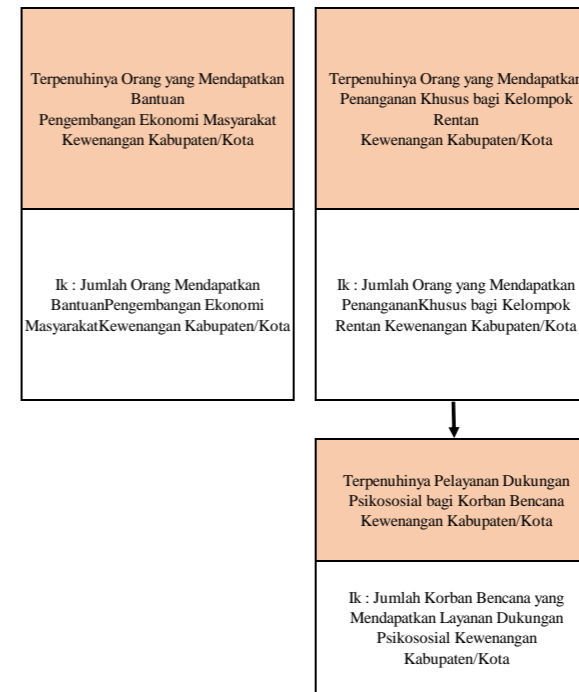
Terpenuhinya Orang yang Mendapatkan Bantuan Pengembangan Ekonomi Masyarakat Kewenangan Kabupaten/Kota

Ik : Jumlah Orang Mendapatkan BantuanPengembangan Ekonomi MasyarakatKewenangan Kabupaten/Kota

Terpenuhinya Orang yang Mendapatkan Penanganan Khusus bagi Kelompok Rentan Kewenangan Kabupaten/Kota

Ik : Jumlah Orang yang Mendapatkan PenangananKhusus bagi Kelompok Rentan Kewenangan Kabupaten/Kota

Terpenuhinya Pelayanan Dukungan Psikososial bagi Korban Bencana Kewenangan Kabupaten/Kota

Ik : Jumlah Korban Bencana yang Mendapatkan Layanan Dukungan Psikososial Kewenangan Kabupaten/Kota